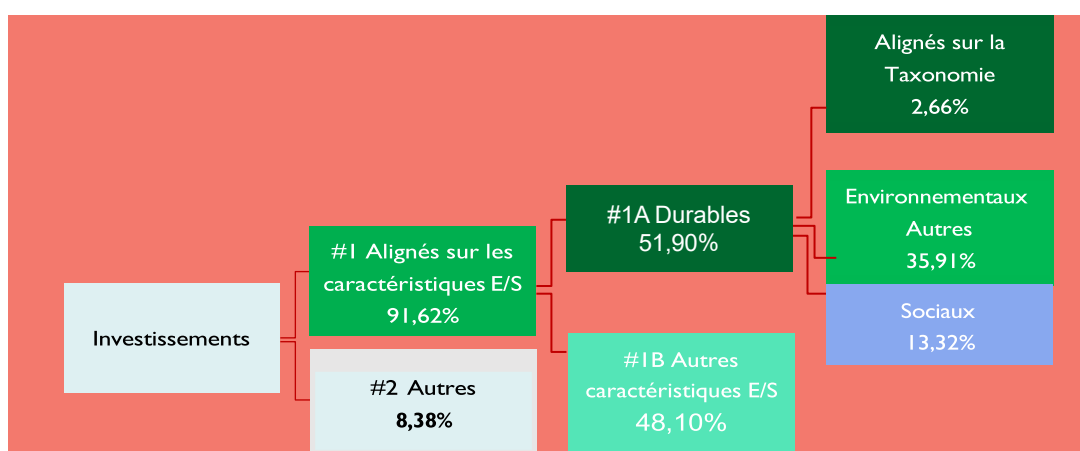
Investissements

#1 Alignés sur les caractéristiques E/S
91,62%

#2 Autres
8,38%

#1A Durables
51,90%

#1B Autres caractéristiques E/S
48,10%

Alignés sur la Taxonomie
2,66%

Environnementaux Autres
35,91%

Sociaux
13,32%